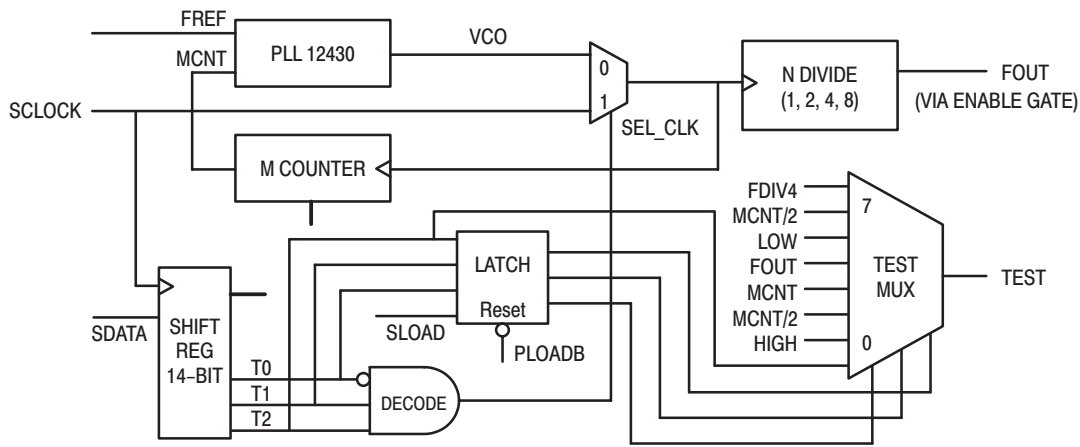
FREF
MCNT
PLL 12430
VCO
0
1
N DIVIDE
(1, 2, 4, 8)
FOUT
(VIA ENABLE GATE)
SCLOCK
SEL_CLK
M COUNTER
FDIV4
MCNT/2
LOW
FOUT
MCNT
MCNT/2
HIGH
7
0
TEST
MUX
TEST
LATCH
Reset
SDATA
SHIFT
REG
14–BIT
SLOAD
PLOADB
T0
T1
T2
DECODE